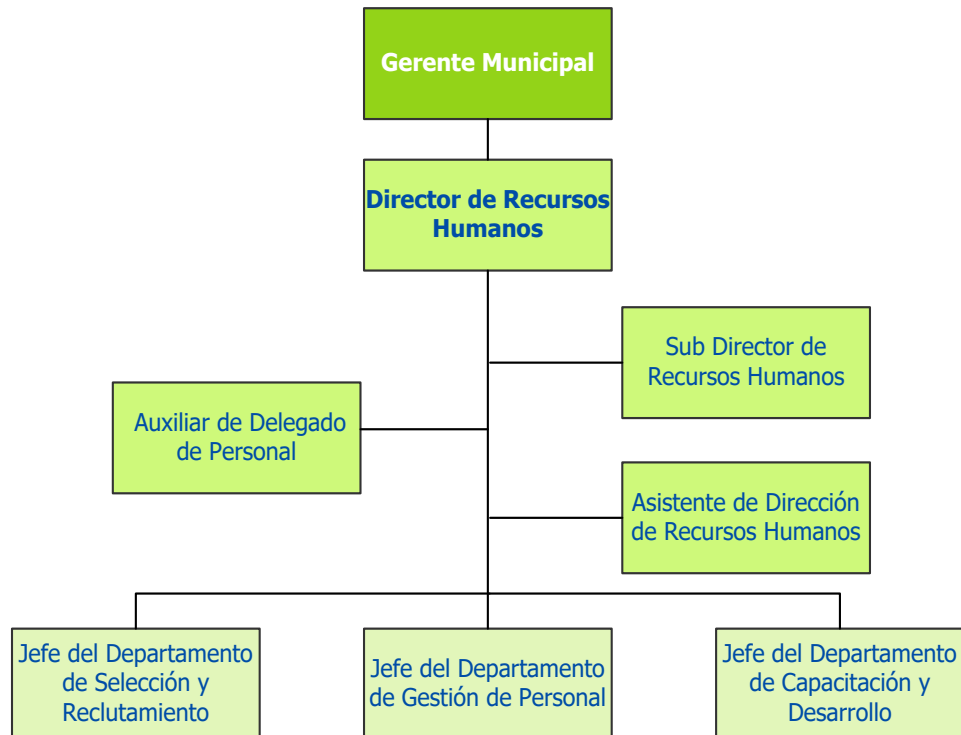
Gerente Municipal

Director de Recursos Humanos

Sub Director de Recursos Humanos

Auxiliar de Delegado de Personal

Asistente de Dirección de Recursos Humanos

Jefe del Departamento de Selección y Reclutamiento

Jefe del Departamento de Gestión de Personal

Jefe del Departamento de Capacitación y Desarrollo